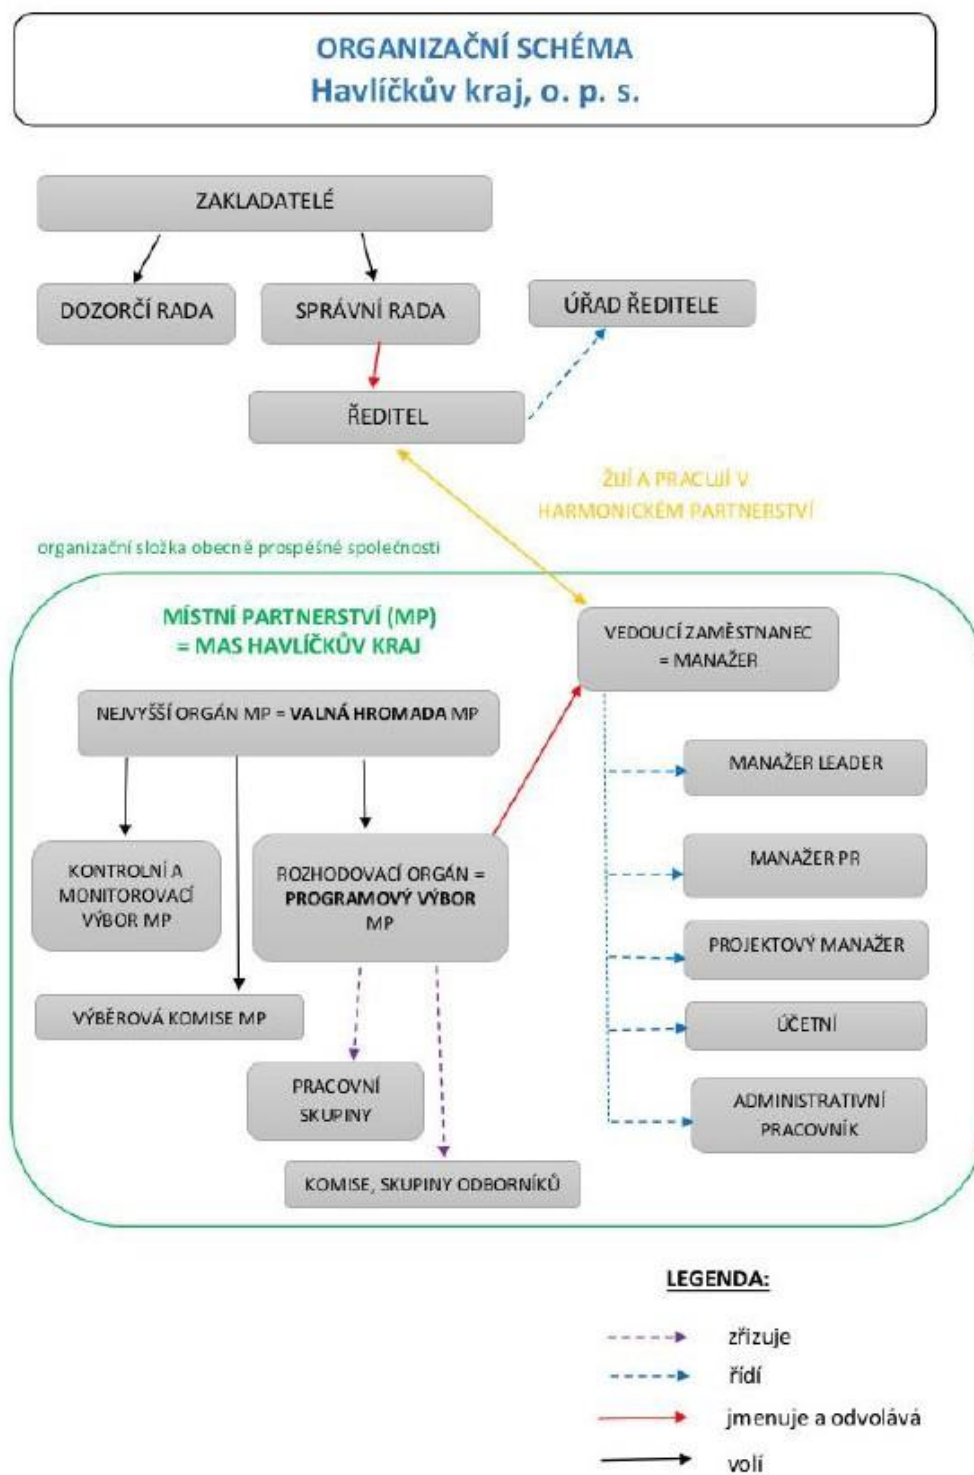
ORGANIZAČNÍ SCHÉMA
Havlíčkův kraj, o. p. s.

ZAKLADATELÉ

DOZORČÍ RADA

SPRÁVNÍ RADA

ÚŘAD ŘEDITELE

ŘEDITEL

ŽIJÍ A PRACUJÍ V HARMONICKÉM PARTNERSTVÍ

organizační složka obecně prospěšné společnosti

MÍSTNÍ PARTNERSTVÍ (MP) = MAS HAVLÍČKŮV KRAJ

VEDOUCÍ ZAMĚSTNANEC = MANAŽER

NEJVYŠŠÍ ORGÁN MP = VALNÁ HROMADA MP

MANAŽER LEADER

KONTROLNÍ A MONITOROVACÍ VÝBOR MP

ROZHODOVACÍ ORGÁN = PROGRAMOVÝ VÝBOR MP

MANAŽER PR

PROJEKTOVÝ MANAŽER

VÝBĚROVÁ KOMISE MP

ÚČETNÍ

PRACOVNÍ SKUPINY

ADMINISTRATIVNÍ PRACOVNÍK

KOMISE, SKUPINY ODBORNÍKŮ

LEGENDA:

zřizuje

řídí

jmenuje a odvolává

volí